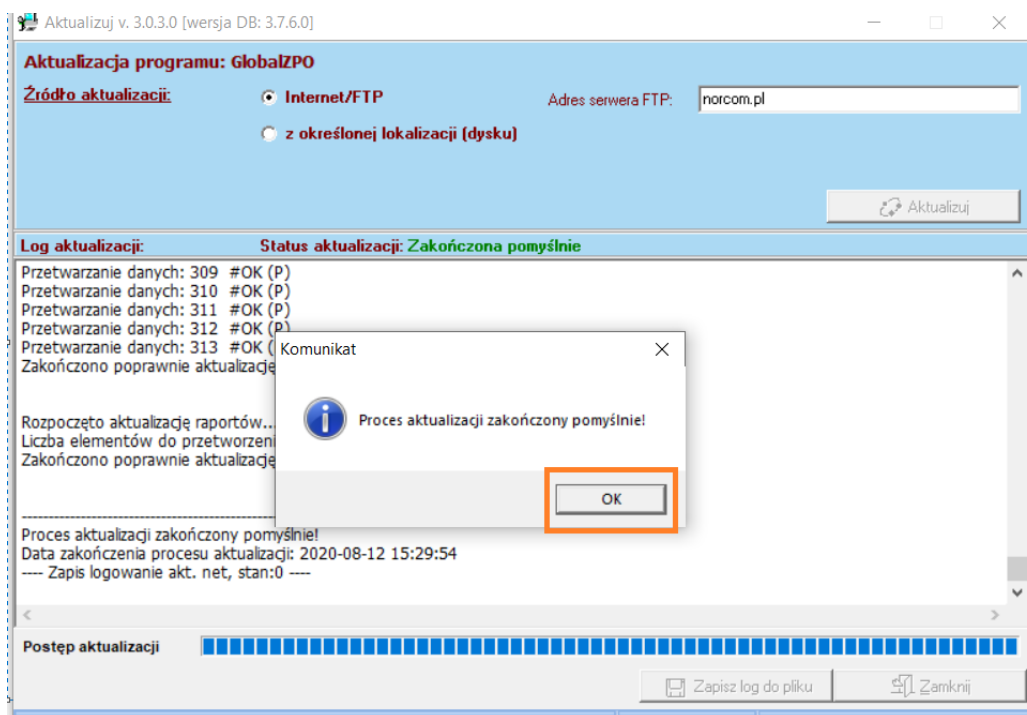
Aktualizuj v. 3.0.3.0 [wersja DB: 3.7.6.0]

Aktualizacja programu: GlobalZPO

Źródło aktualizacji:

Internet/FTP

z określonej lokalizacji (dysku)

Adres serwera FTP: norcom.pl

Aktualizuj

Log aktualizacji:

Status aktualizacji: Zakończona pomyślnie

Przetwarzanie danych: 309 #OK (P)
Przetwarzanie danych: 310 #OK (P)
Przetwarzanie danych: 311 #OK (P)
Przetwarzanie danych: 312 #OK (P)
Przetwarzanie danych: 313 #OK ([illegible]
Zakończono poprawnie aktualizację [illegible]

Rozpoczęto aktualizację raportów...
Liczba elementów do przetworzeni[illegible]
Zakończono poprawnie aktualizację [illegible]

Proces aktualizacji zakończony pomyślnie!
Data zakończenia procesu aktualizacji: 2020-08-12 15:29:54
---- Zapis logowanie akt. net, stan:0 ----

Komunikat

Proces aktualizacji zakończony pomyślnie!

OK

Postęp aktualizacji

Zapisz log do pliku

Zamknij